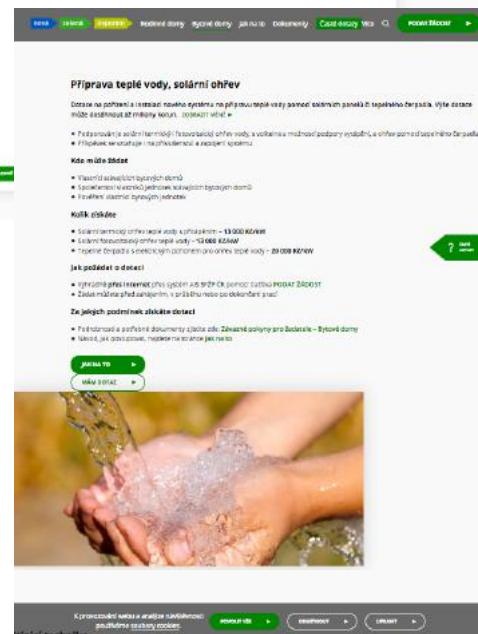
Nová solární úsporám Rodinné domy Bytové domy Jak na to Dokumenty Časté dotazy Více PODAT ŽÁDOST

Příprava teplé vody, solární ohřev

Dotace na pořízení a instalaci nového systému na přípravu teplé vody pomocí solárních panelů či tepelného čerpadla. Výše dotace může dosáhnout až milionu korun. ZOBRAZIT VÍCE

• Podporovány je solární termický i fotovoltaický ohřev vody, s volitelnou možností podpory vyšší, a ohřev pomocí tepelného čerpadla
• Příspěvek se vztahuje i na přizpůsobení a zapojení systému

Kdo může žádat

• Vlastníci a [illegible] bytových domů
• Společenství vlastníků jednotek v bytových domech
• Vlastníci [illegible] bytových jednotek

Kolik získáte

• Solární termický ohřev teplé vody s příslušenstvím – 13 000 Kč/RVM
• Solární fotovoltaický ohřev teplé vody – 13 000 Kč/BJ
• Tepelné čerpadlo s elektrickým pohonem pro ohřev teplé vody – 20 000 Kč/BJ

Jak požádat o dotaci

• Vyhradně přes internet přes systém AIS SFŽP ČR pomocí tlačítka PODAT ŽÁDOST
• Žádat můžete před zahájením, v průběhu nebo po dokončení prací

Za jakých podmínek získáte dotaci

• Podmínky a potřebné dokumenty zjistíte zde: Závazné pokyny pro žadatele – Bytové domy
• Návod, jak postupovat, najdete na stránce Jak na to

JAK NA TO
MÁM DOTAZ

Máte dotaz

K procházení webu a analýze návštěvnosti používáme soubory cookies.
POVOLIT VŠE ODMÍTNOUT UPRAVIT